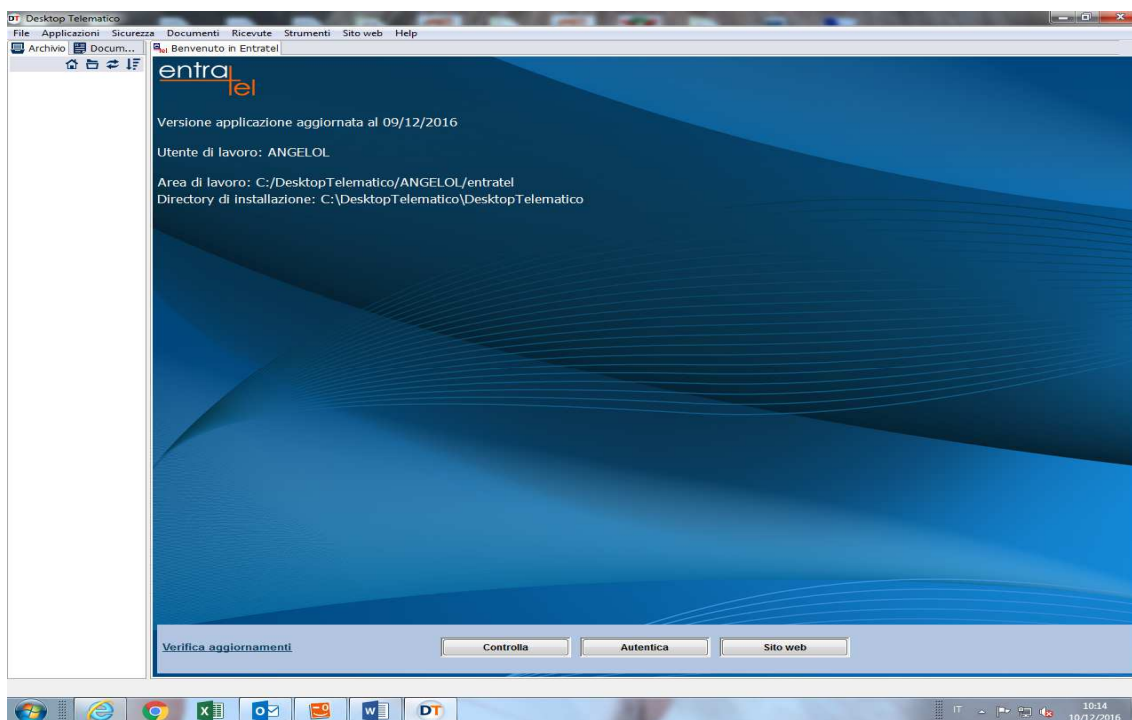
DT Desktop Telematico

File Applicazioni Sicurezza Documenti Ricevute Strumenti Sito web Help

Archivio Docum... Benvenuto in Entratel

entratel

Versione applicazione aggiornata al 09/12/2016

Utente di lavoro: ANGELOL

Area di lavoro: C:/DesktopTelematico/ANGELOL/entratel
Directory di installazione: C:\DesktopTelematico\DesktopTelematico

Verifica aggiornamenti

Controlla

Autentica

Sito web

DT

IT

10:14
10/12/2016